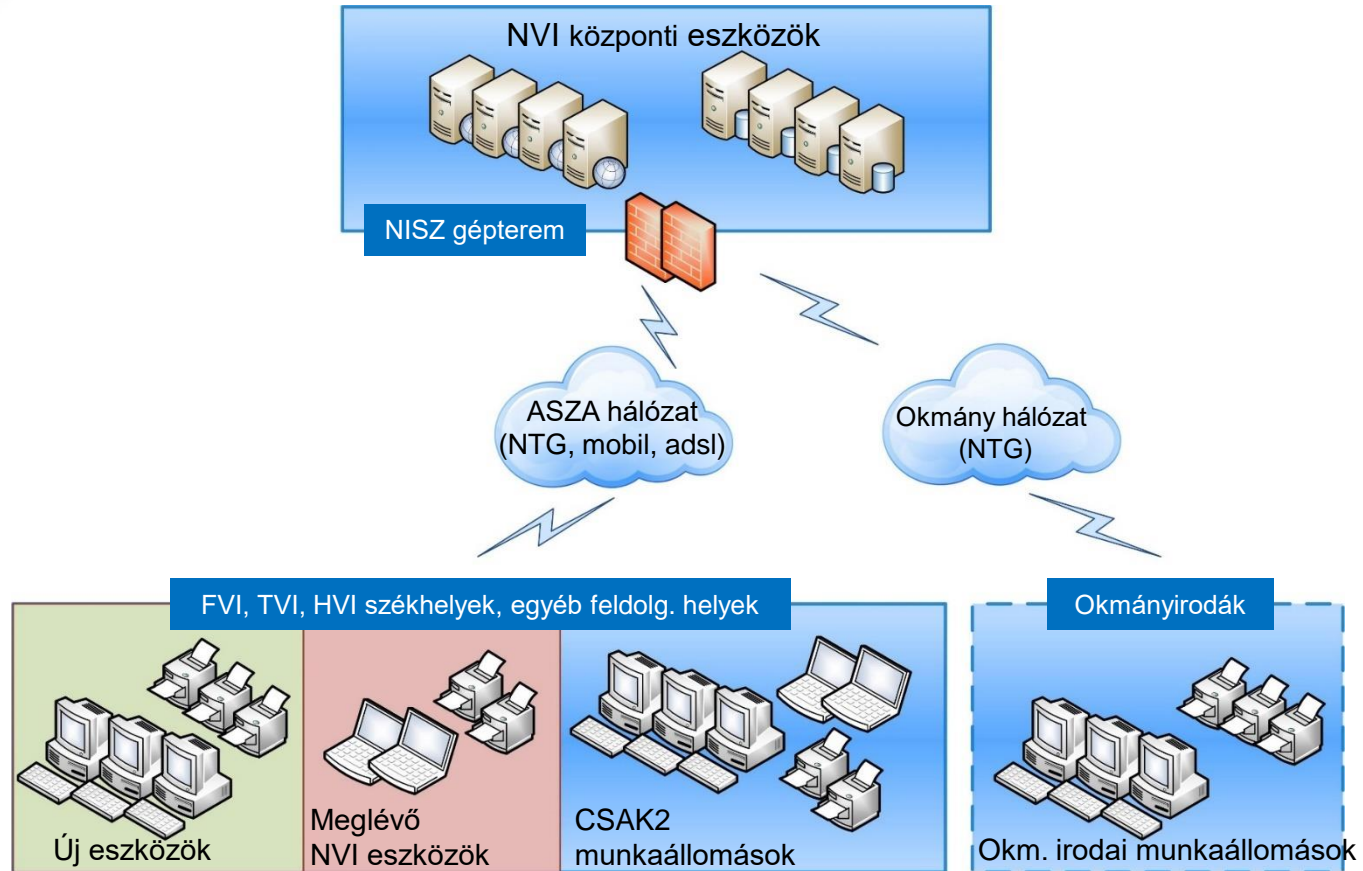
NVI központi eszközök

NISZ gépterem

ASZA hálózat
(NTG, mobil, adsl)

Okmány hálózat
(NTG)

FVI, TVI, HVI székhelyek, egyéb feldolg. helyek

Okmányirodák

Új eszközök

Meglévő
NVI eszközök

CSAK2
munkaállomások

Okm. irodai munkaállomások